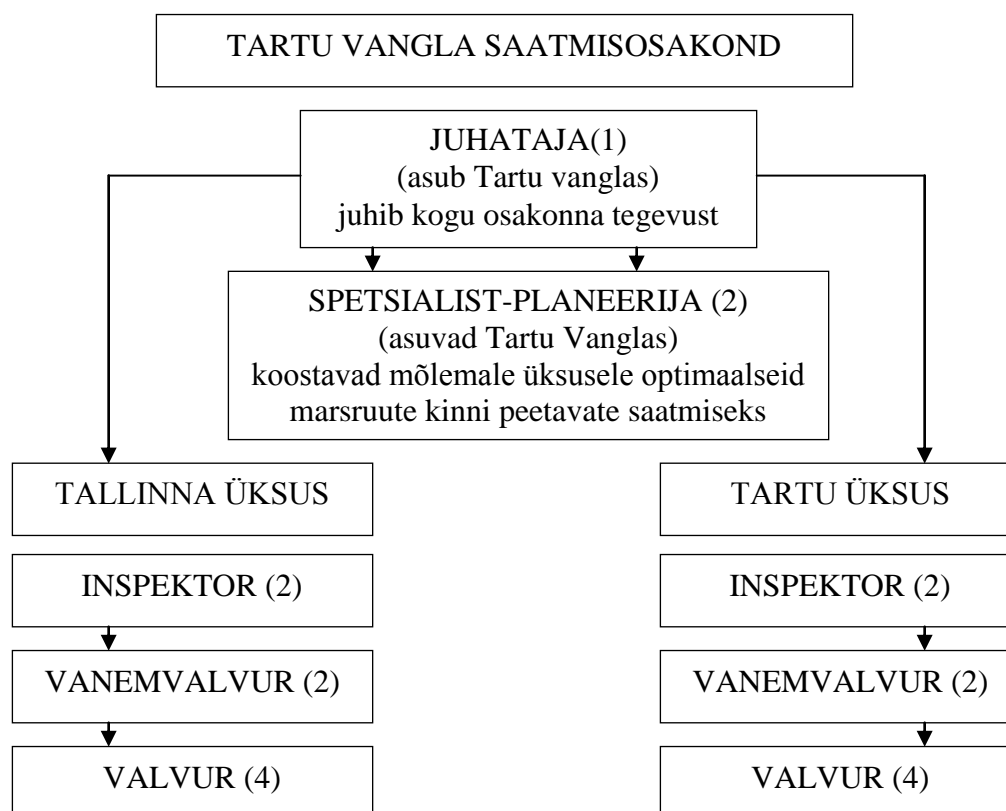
TARTU VANGLA SAATMISOSAKOND

JUHATAJA(1)
(asub Tartu vanglas)
juhib kogu osakonna tegevust

SPETSIALIST-PLANEERIJA (2)
(asuvad Tartu Vanglas)
koostavad mõlemale üksusele optimaalseid marsruute kinni peetavate saatmiseks

TALLINNA ÜKSUS

INSPEKTOR (2)

VANEMVALVUR (2)

VALVUR (4)

TARTU ÜKSUS

INSPEKTOR (2)

VANEMVALVUR (2)

VALVUR (4)